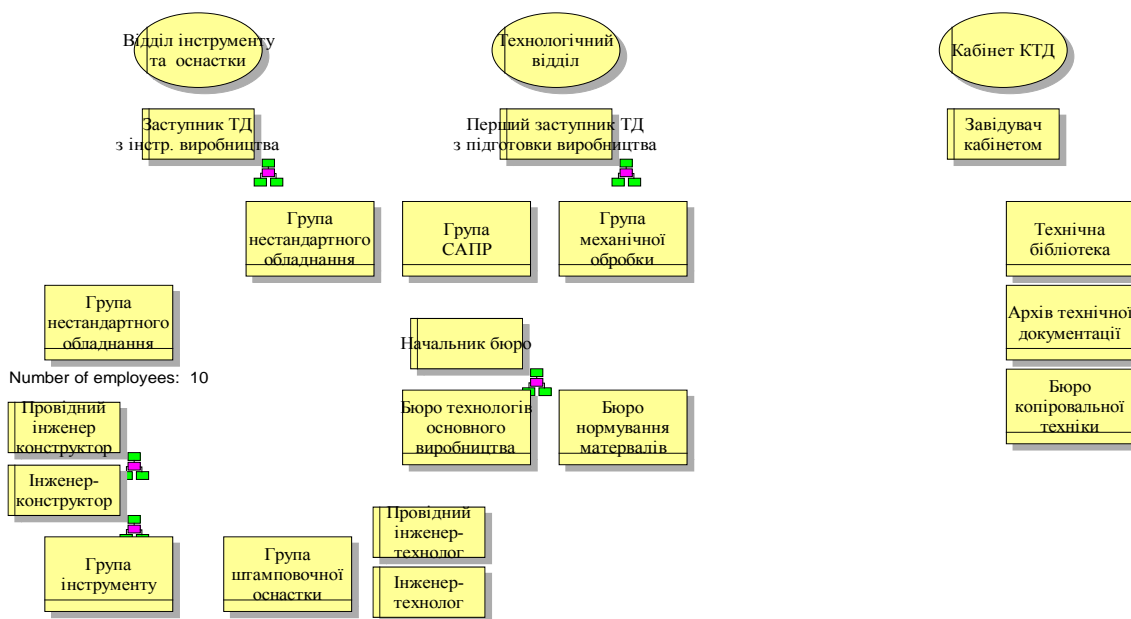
Відділ інструменту та оснастки

Технологічний відділ

Кабінет КТД

Заступник ТД з інстр. виробництва

Перший заступник ТД з підготовки виробництва

Завідувач кабінетом

Група нестандартного обладнання

Група САПР

Група механічної обробки

Технічна бібліотека

Архів технічної документації

Група нестандартного обладнання

Начальник бюро

Бюро копіровальної техніки

Number of employees: 10

Провідний інженер конструктор

Бюро технологів основного виробництва

Бюро нормування матервалів

Інженер-конструктор

Провідний інженер-технолог

Група інструменту

Група штамповочної оснастки

Інженер-технолог